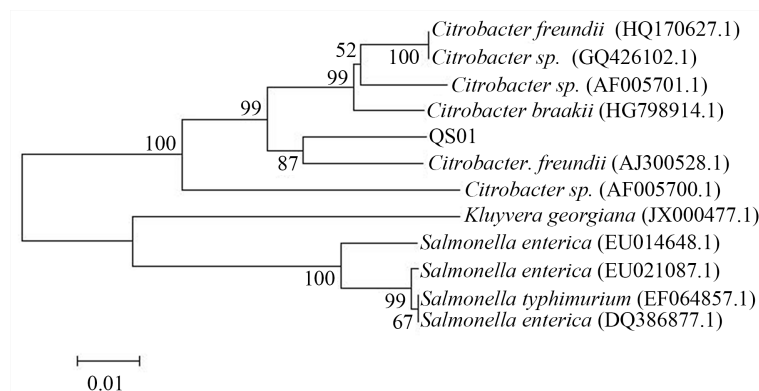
Citrobacter freundii (HQ170627.1)
52
100 Citrobacter sp. (GQ426102.1)
99
Citrobacter sp. (AF005701.1)
99
Citrobacter braakii (HG798914.1)
100
QS01
87
Citrobacter. freundii (AJ300528.1)
Citrobacter sp. (AF005700.1)
Kluyvera georgiana (JX000477.1)
Salmonella enterica (EU014648.1)
100
Salmonella enterica (EU021087.1)
99
Salmonella typhimurium (EF064857.1)
67
Salmonella enterica (DQ386877.1)
0.01